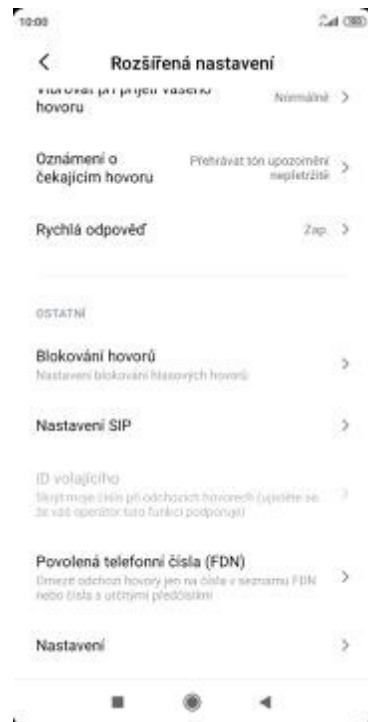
10:00

<

Rozšířená nastavení

Vibrovat při přijetí vašeho hovoru

Normálně >

Oznámení o čekajícím hovoru

Přehrávat tón upozornění nepřetržitě >

Rychlá odpověď

Zap. >

OSTATNÍ

Blokování hovorů

Nastavení blokování hlasových hovorů >

Nastavení SIP >

ID volajícího

Skrýt moje číslo při odchozích hovorech (ujistěte se, že váš operátor tuto funkci podporuje) >

Povolená telefonní čísla (FDN)

Omezit odchozí hovory jen na čísla v seznamu FDN nebo čísla s určitými předčíslími >

Nastavení >